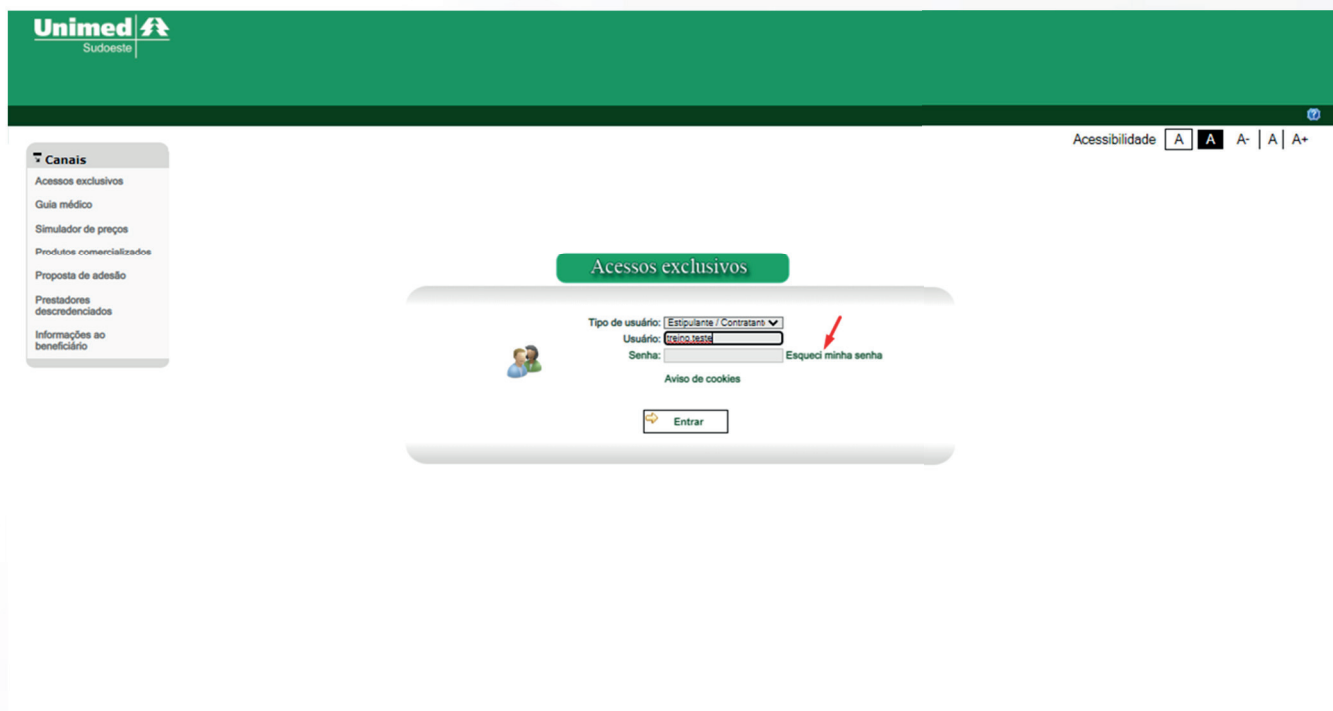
Unimed
Sudoeste

Acessibilidade A A A- A A+

Canais
Acessos exclusivos
Guia médico
Simulador de preços
Produtos comercializados
Proposta de adesão
Prestadores descredenciados
Informações ao beneficiário

Acessos exclusivos

Tipo de usuário: Estipulante / Contratant
Usuário: treino.teste
Senha: Esqueci minha senha
Aviso de cookies

Entrar